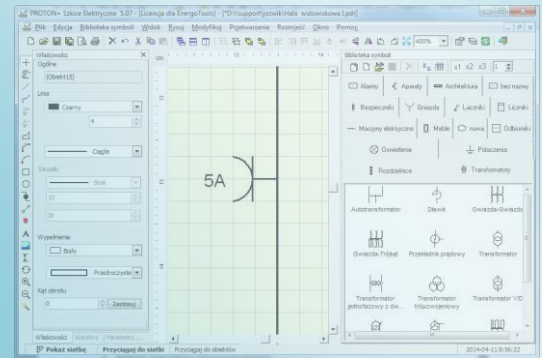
PROTON+ Szkice Elektryczne 5.07 - [Licencja dla EnergoTools] - [*D:\support\pyzowki\Hala widowiskowa.pdr]

Plik Edycja Biblioteka symboli Widok Rysuj Modyfikuj Przetwarzanie Rozmieść Okno Pomoc

400%

Właściwości
Ogólne
[Obiekt13]
Linia
Czarny
4
Ciągła
Groty
Brak
Wypełnienie
Biały
Przeźroczyste
Kąt obrotu
0
Zastosuj

5A

Biblioteka symboli
x1 x2 x3 1
Alarmy
Aparaty
Architektura
bez nazwy
Bezpieczniki
Gwiazda
Łączniki
Liczniki
Maszyny elektryczne
Meble
nowa
Odbiorniki
Oświetlenie
Połączenia
Rozdzielnice
Transformatory
Autotransformator
Dławik
Gwiazda-Gwiazda
Gwiazda-Trójkąt
Przekładnik prądowy
Transformator
Transformator jednofazowy z dw...
Transformator trójuzwojeniowy
Transformator V/D

Właściwości Warstwy Parametry

Pokaż siatkę Przyciągaj do siatki Przyciągaj do obiektów 2014-04-11 8:55:22